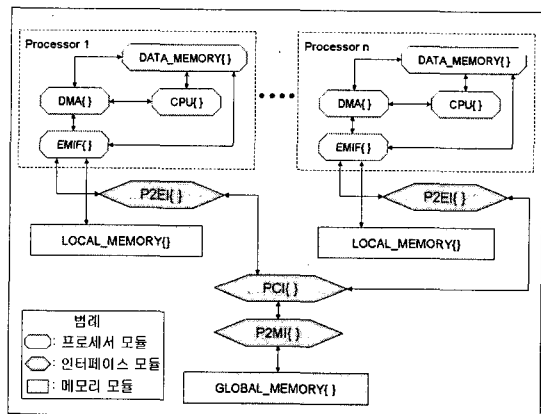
Processor 1

DATA_MEMORY{}

DMA{}

CPU{}

EMIF{}

Processor n

DATA_MEMORY{}

DMA{}

CPU{}

EMIF{}

P2EI{ }

P2EI{ }

LOCAL_MEMORY{}

LOCAL_MEMORY{}

PCI{ }

P2MI{ }

GLOBAL_MEMORY{ }

범례
: 프로세서 모듈
: 인터페이스 모듈
: 메모리 모듈